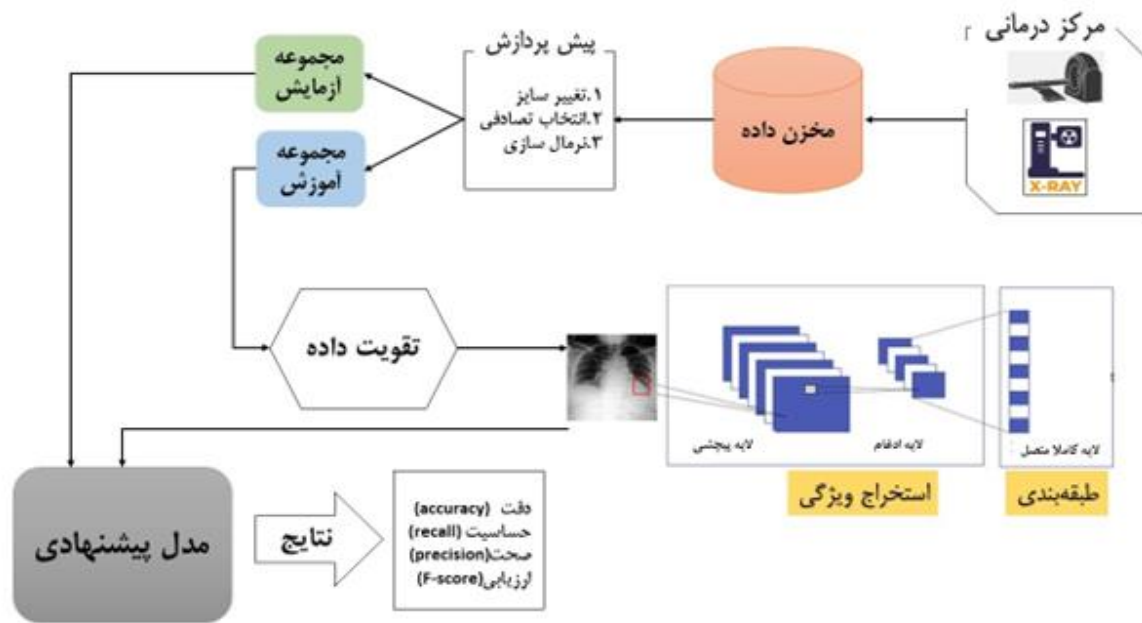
مرکز درمانی

X-RAY

مخزن داده

پیش پردازش
۱.تغییر سایز
۲.انتخاب تصادفی
۳.نرمال سازی

مجموعه ازمایش

مجموعه اموزش

تقویت داده

لایه پیچشی

لایه ادغام

لایه کاملا متصل

استخراج ویژگی

طبقه‌بندی

مدل پیشنهادی

نتایج

دقت (accuracy)
حساسیت (recall)
صحت(precision)
ارزیابی(F-score)